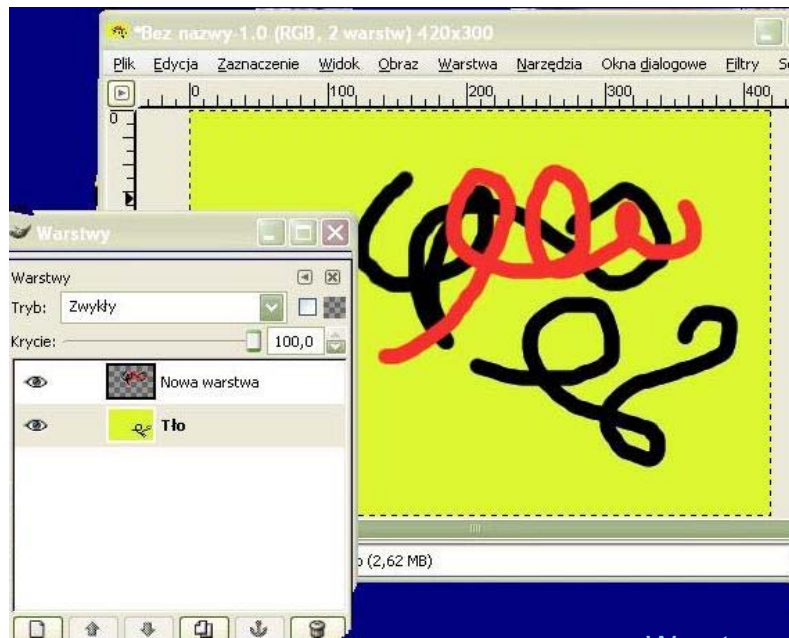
*Bez nazwy-1.0 (RGB, 2 warstw) 420x300

Plik Edycja Zaznaczenie Widok Obraz Warstwa Narzędzia Okna dialogowe Filtry S

0 100 200 300 400

0

Warstwy

Warstwy

Tryb: Zwykły

Krycie: 100,0

Nowa warstwa

Tło

(2,62 MB)